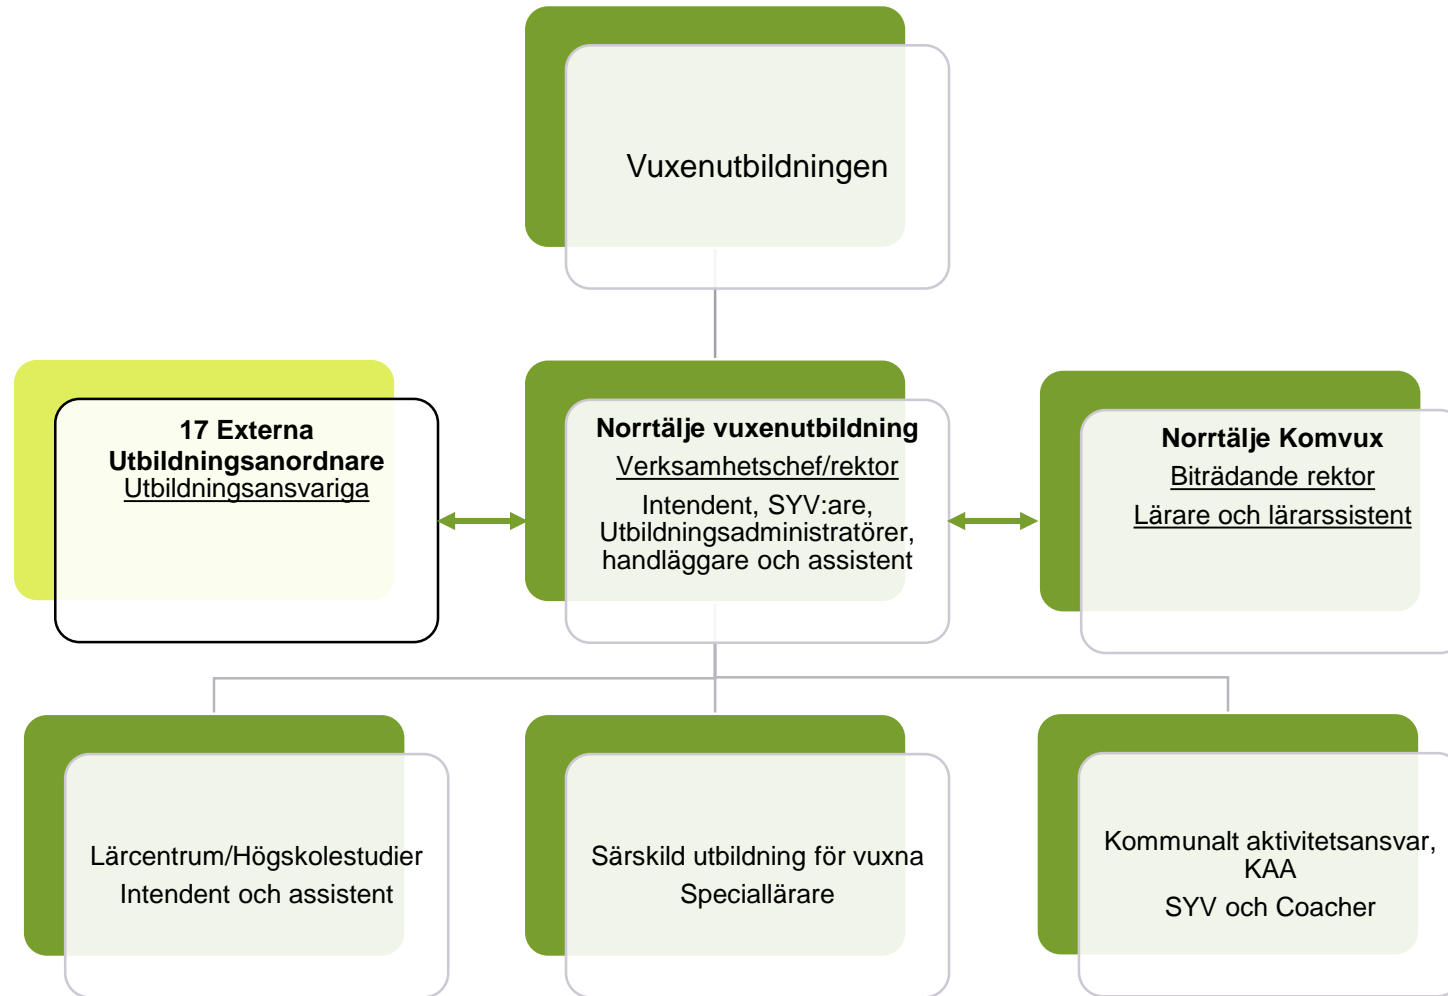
Vuxenutbildningen

17 Externa Utbildningsanordnare
Utbildningsansvariga

Norrtälje vuxenutbildning
Verksamhetschef/rektor
Intendent, SYV:are, Utbildningsadministratörer, handläggare och assistent

Norrtälje Komvux
Biträdande rektor
Lärare och lärarssistent

Lärcentrum/Högskolestudier
Intendent och assistent

Särskild utbildning för vuxna
Speciallärare

Kommunalt aktivitetsansvar, KAA
SYV och Coacher